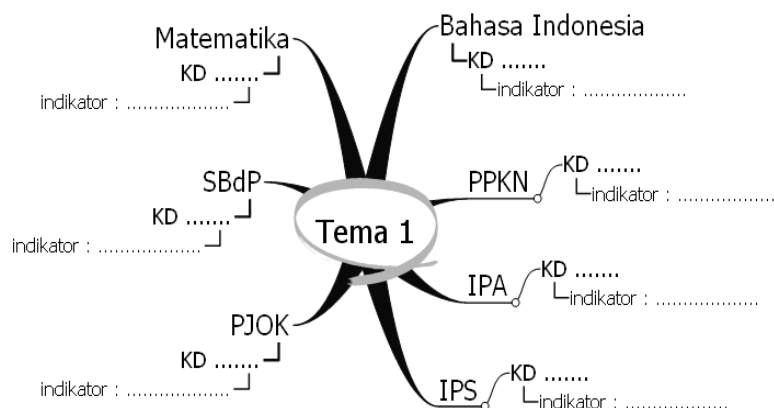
Tema 1

Matematika
KD .......
indikator : ..................

Bahasa Indonesia
KD .......
indikator : ..................

SBdP
KD .......
indikator : ..................

PPKN
KD .......
indikator : ..................

IPA
KD .......
indikator : ..................

PJOK
KD .......
indikator : ..................

IPS
KD .......
indikator : ..................